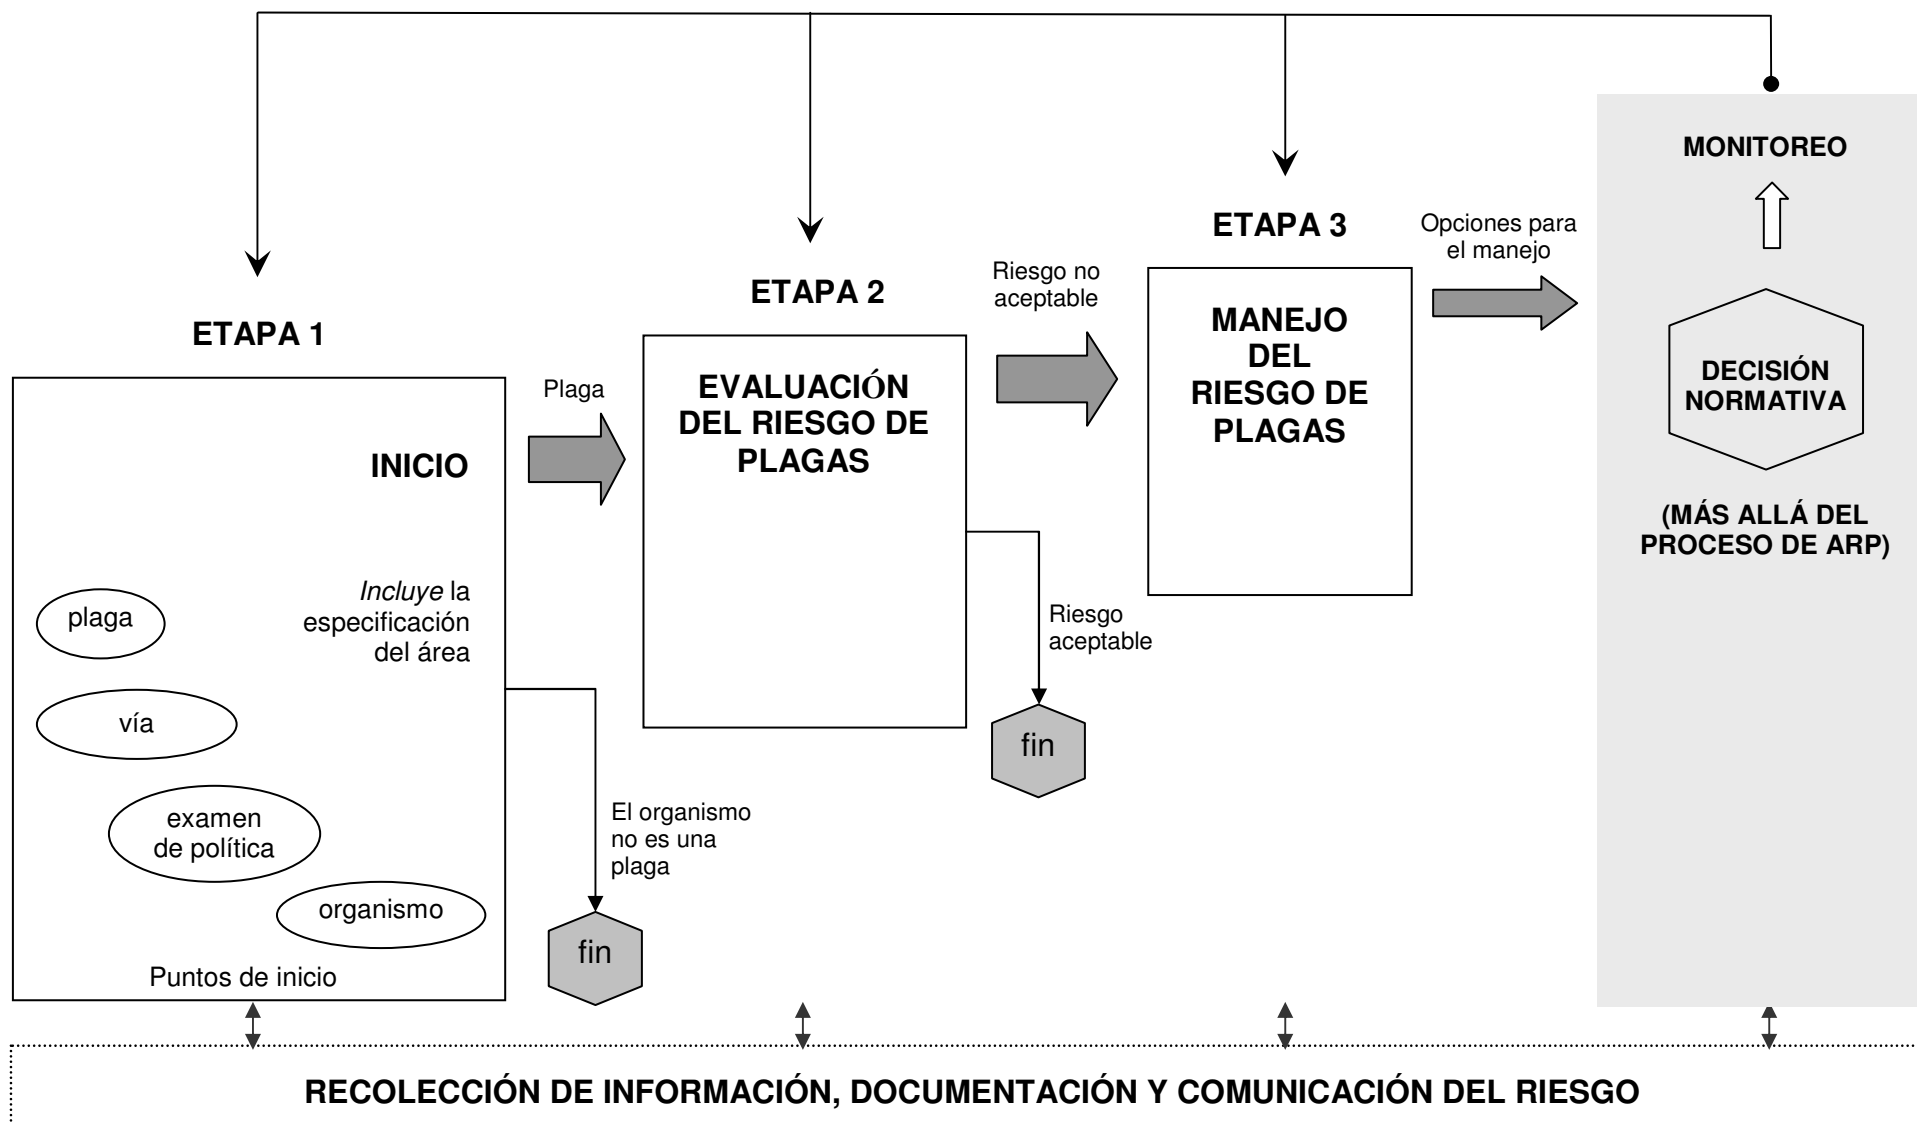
MONITOREO

ETAPA 3

Opciones para el manejo

ETAPA 2

Riesgo no aceptable

ETAPA 1

MANEJO DEL RIESGO DE PLAGAS

DECISIÓN NORMATIVA

Plaga

EVALUACIÓN DEL RIESGO DE PLAGAS

INICIO

(MÁS ALLÁ DEL PROCESO DE ARP)

*Incluye* la especificación del área

plaga

Riesgo aceptable

vía

fin

examen de política

El organismo no es una plaga

organismo

fin

Puntos de inicio

RECOLECCIÓN DE INFORMACIÓN, DOCUMENTACIÓN Y COMUNICACIÓN DEL RIESGO